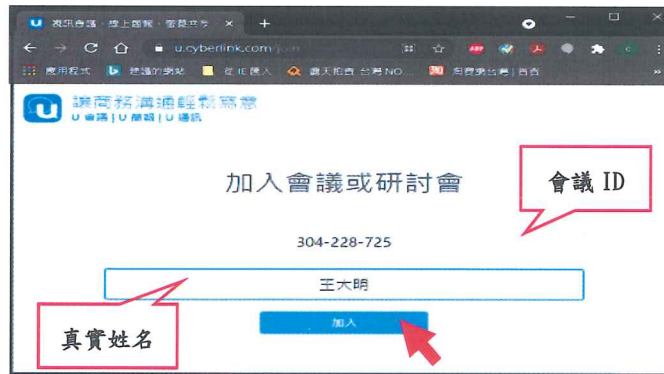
視訊會議・線上簡報・雲端共 ×

u.cyberlink.com/join

應用程式　建議的網站　從 IE 匯入　露天拍賣 台灣 NO...　和寶樂台灣 | 首頁

讓商務溝通輕鬆寫意
U 會議 | U 簡報 | U 通訊

加入會議或研討會

會議 ID

304-228-725

王大明

真實姓名

加入